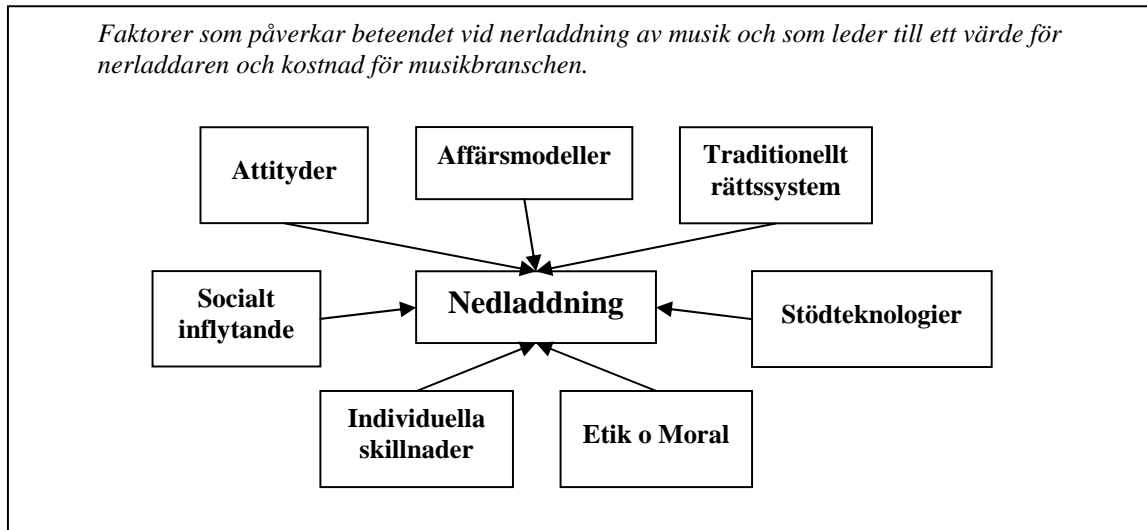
*Faktorer som påverkar beteendet vid nerladdning av musik och som leder till ett värde för nerladdaren och kostnad för musikbranschen.*

**Attityder**

**Affärsmodeller**

**Traditionellt rättssystem**

**Socialt inflytande**

**Nedladdning**

**Stödteknologier**

**Individuella skillnader**

**Etik o Moral**